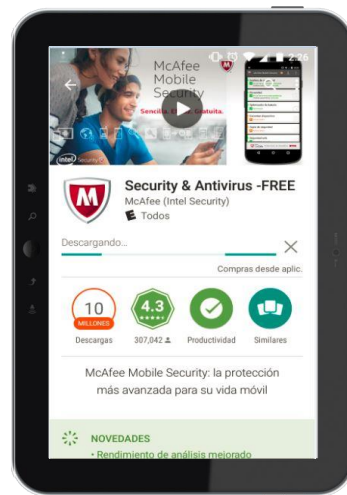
2:26

McAfee Mobile Security

Sencilla. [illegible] gratuita.

Intel Security

Security & Antivirus -FREE

McAfee (Intel Security)

E Todos

Descargando...

Compras desde aplic.

10 MILLONES

Descargas

4.3

307,042

Productividad

Similares

McAfee Mobile Security: la protección más avanzada para su vida móvil

NOVEDADES

• Rendimiento de análisis mejorado